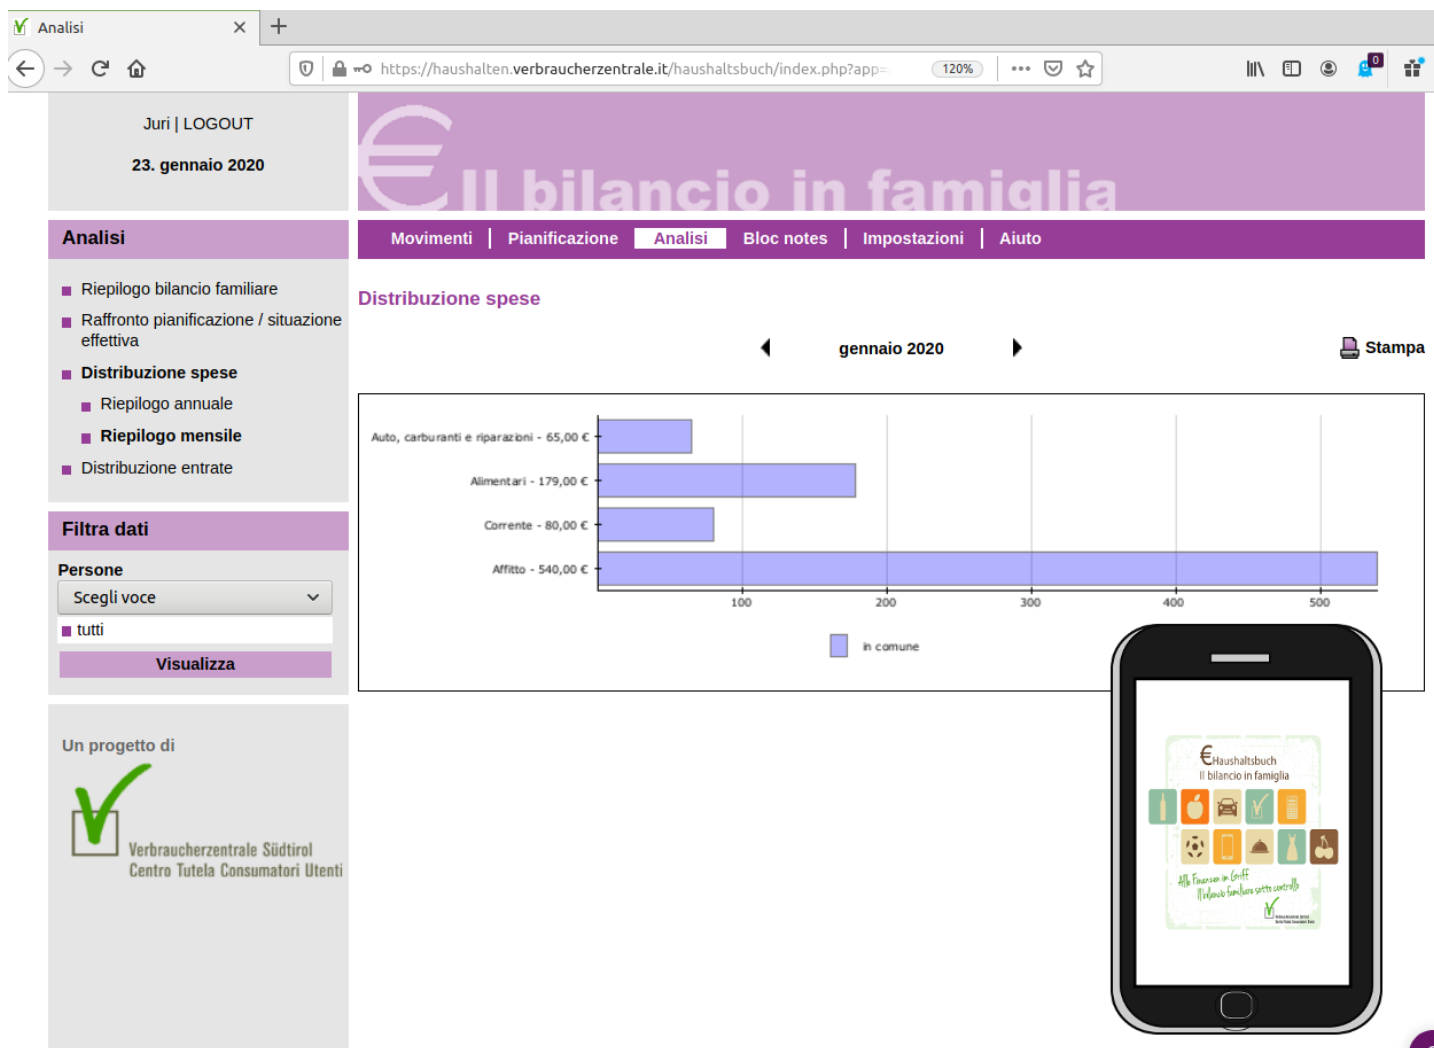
Analisi ×
+
https://haushalten.verbraucherzentrale.it/haushaltsbuch/index.php?app=
120%

Juri | LOGOUT

23. gennaio 2020

€ Il bilancio in famiglia

Analisi

Movimenti | Pianificazione | Analisi | Bloc notes | Impostazioni | Aiuto

Riepilogo bilancio familiare
Raffronto pianificazione / situazione effettiva
Distribuzione spese
Riepilogo annuale
Riepilogo mensile
Distribuzione entrate

Distribuzione spese

gennaio 2020

Stampa

Auto, carburanti e riparazioni - 65,00 €
Alimentari - 179,00 €
Corrente - 80,00 €
Affitto - 540,00 €
100
200
300
400
500
in comune

Filtra dati

Persone
Scegli voce
tutti
Visualizza

Un progetto di

Verbraucherzentrale Südtirol
Centro Tutela Consumatori Utenti

€ Haushaltsbuch
Il bilancio in famiglia
Alle Finanzen im Griff
Il bilancio familiare sotto controllo